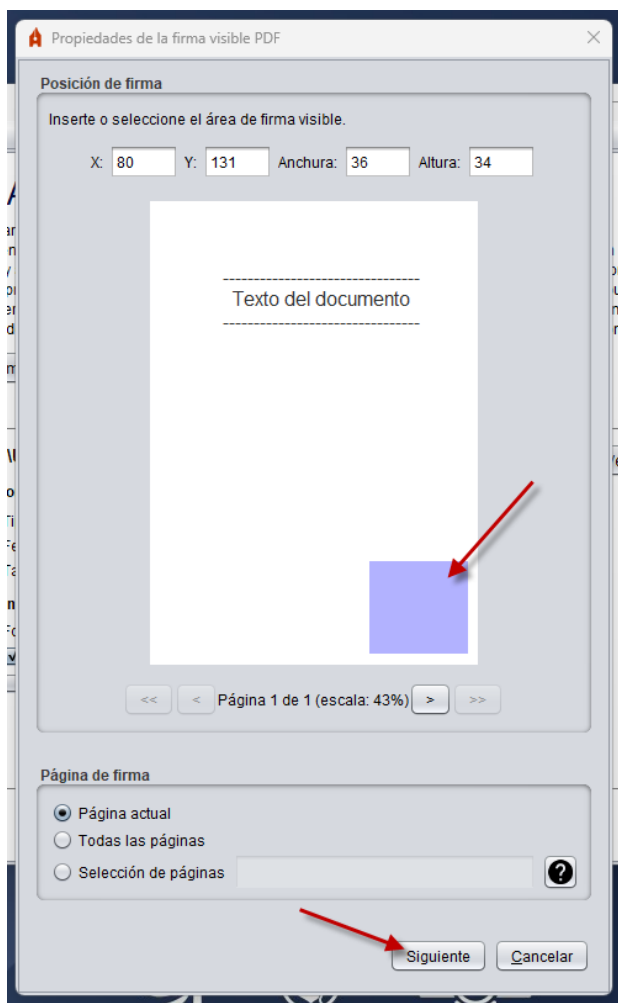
Propiedades de la firma visible PDF

Posición de firma

Inserte o seleccione el área de firma visible.

X: 80 Y: 131 Anchura: 36 Altura: 34

-----------------------------------
Texto del documento
-----------------------------------

<< < Página 1 de 1 (escala: 43%) > >>

Página de firma

Página actual
Todas las páginas
Selección de páginas

?

Siguiente Cancelar